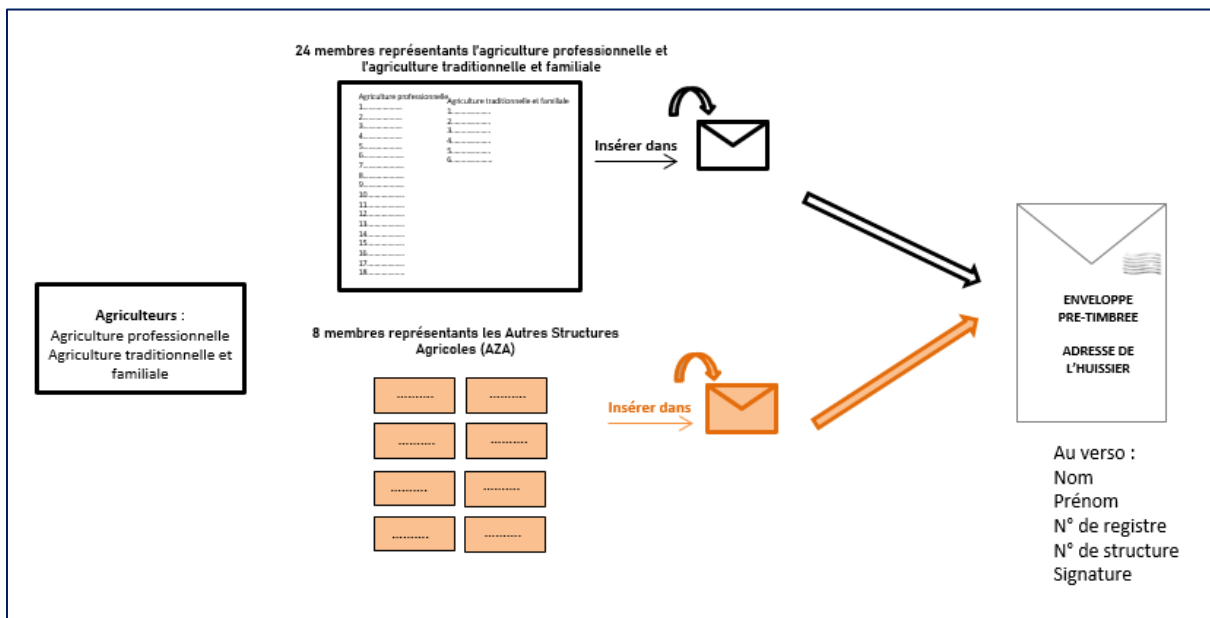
24 membres représentants l'agriculture professionnelle et l'agriculture traditionnelle et familiale

Agriculture professionnelle
1............
2............
3............
4............
5............
6............
7............
8............
9............
10............
11............
12............
13............
14............
15............
16............
17............
18............

Agriculture traditionnelle et familiale
1............
2............
3............
4............
5............
6............

Insérer dans

Agriculteurs :
Agriculture professionnelle
Agriculture traditionnelle et familiale

8 membres représentants les Autres Structures Agricoles (AZA)

| ............ | ............ |
|---|---|
| ............ | ............ |
| ............ | ............ |
| ............ | ............ |

Insérer dans

ENVELOPPE PRE-TIMBREE

ADRESSE DE L'HUISSIER

Au verso :
Nom
Prénom
N° de registre
N° de structure
Signature